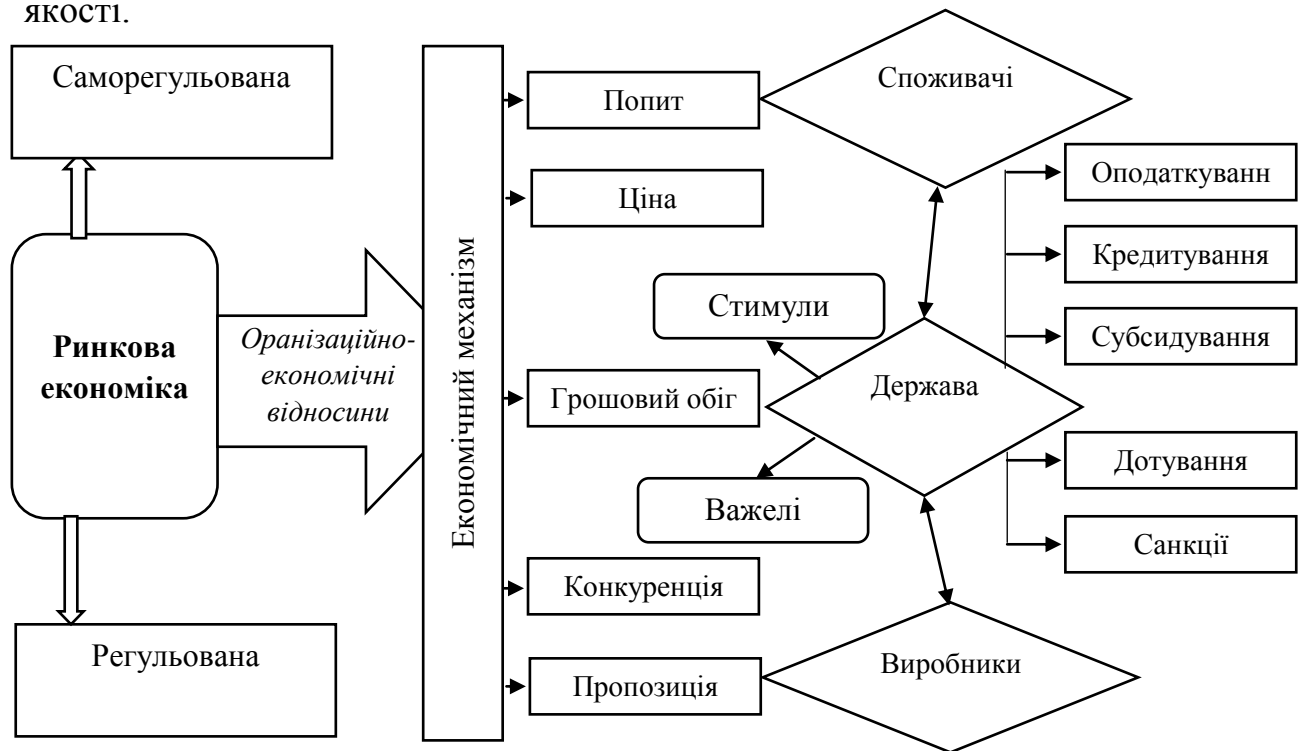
якості.

Саморегульована

Ринкова економіка

Оранізаційно-економічні відносини

Регульована

Економічний механізм

Попит

Ціна

Грошовий обіг

Конкуренція

Пропозиція

Споживачі

Стимули

Держава

Важелі

Виробники

Оподаткуванн

Кредитування

Субсидування

Дотування

Санкції